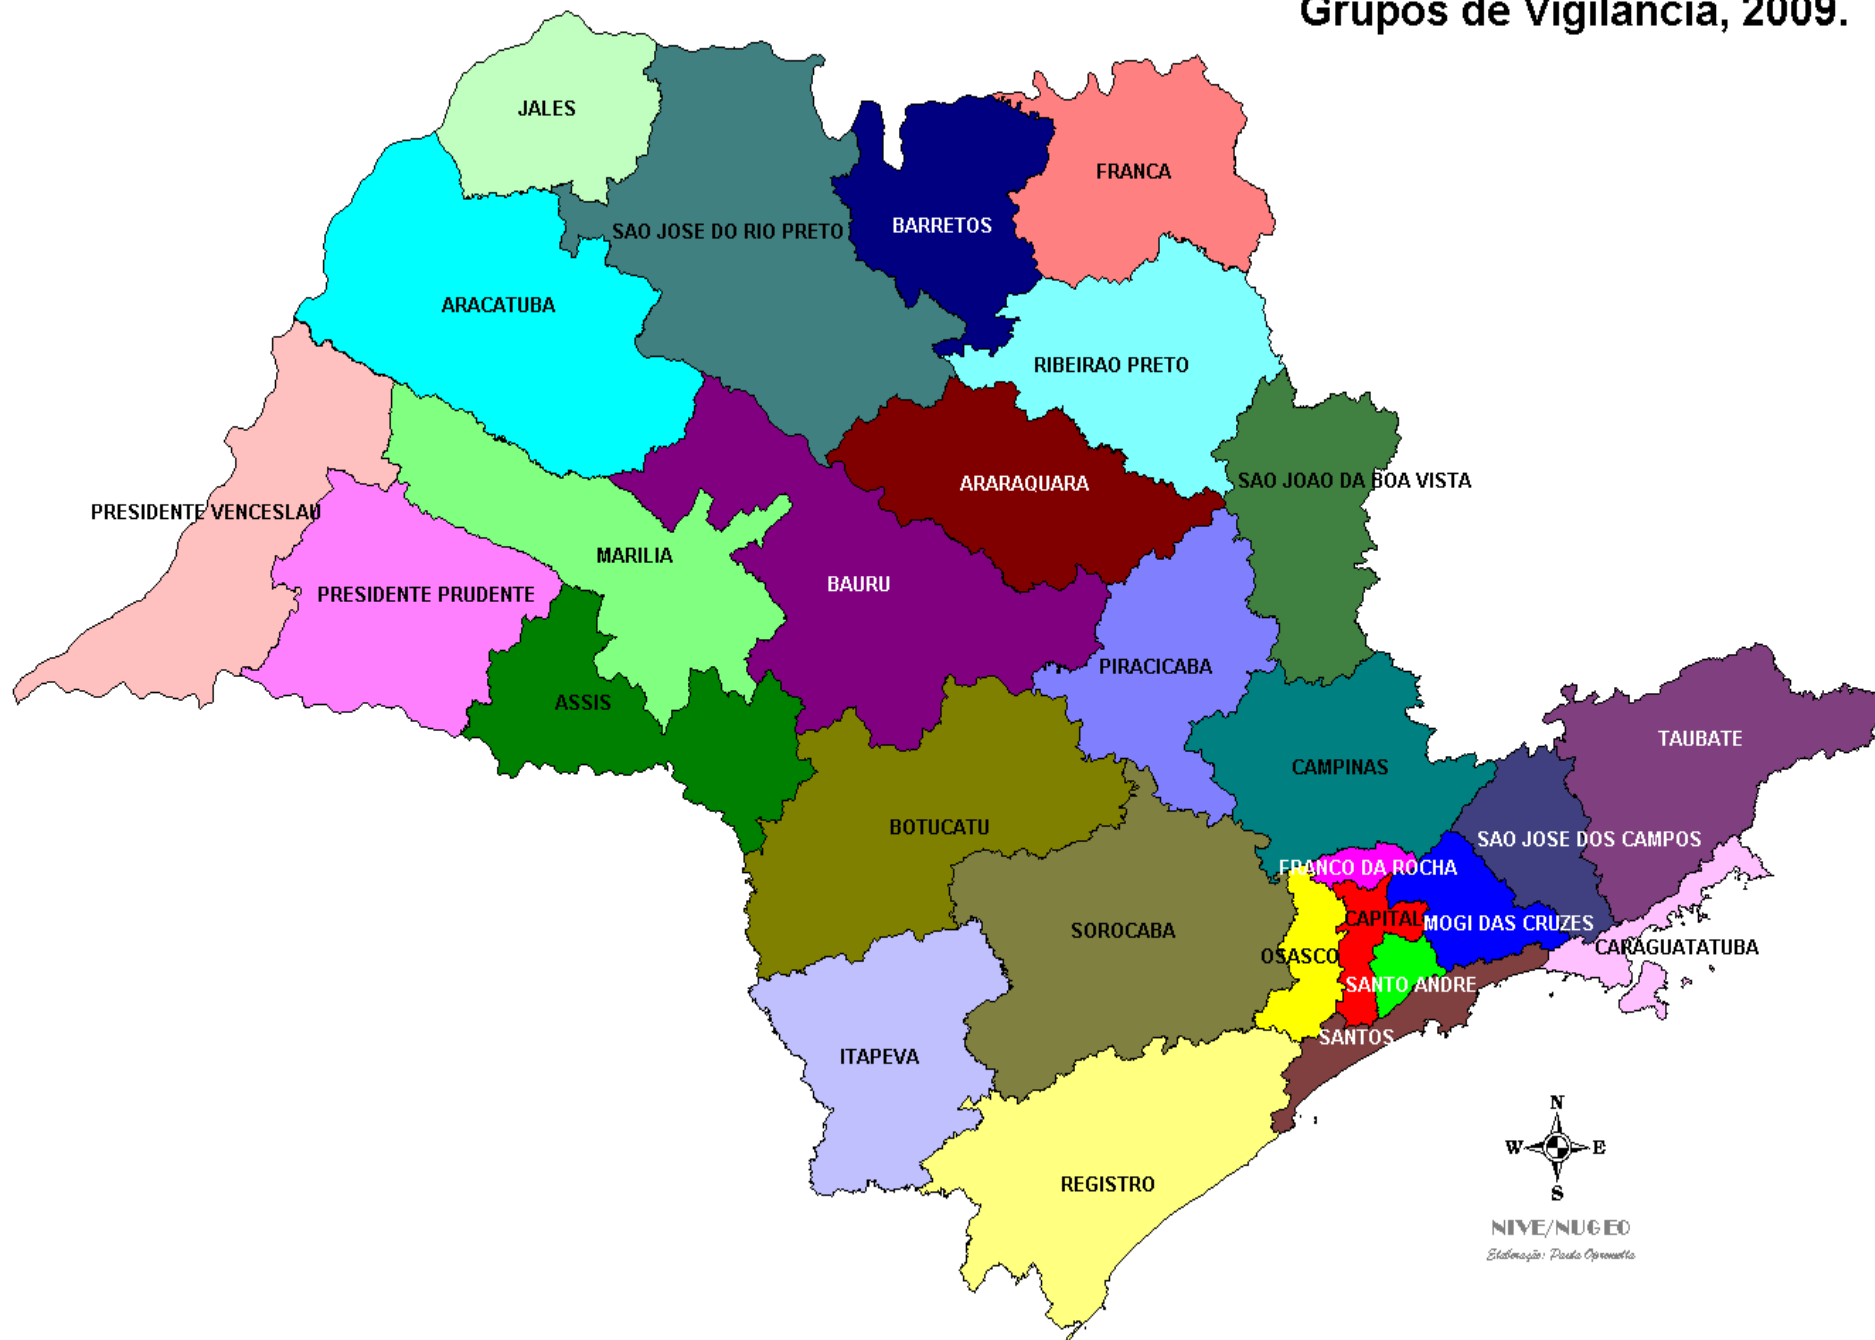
Grupos de Vigilância, 2009.

JALES
SAO JOSE DO RIO PRETO
BARRETOS
FRANCA
ARACATUBA
RIBEIRAO PRETO
ARARAQUARA
SAO JOAO DA BOA VISTA
PRESIDENTE VENCESLAU
MARILIA
BAURU
PRESIDENTE PRUDENTE
PIRACICABA
ASSIS
TAUBATE
CAMPINAS
BOTUCATU
SAO JOSE DOS CAMPOS
FRANCO DA ROCHA
CAPITAL
MOGI DAS CRUZES
SOROCABA
CARAGUATATUBA
OSASCO
SANTO ANDRE
SANTOS
ITAPEVA
REGISTRO

N
W
E
S
NIVE/NUGEO
Elaboração: Paula Opromolla